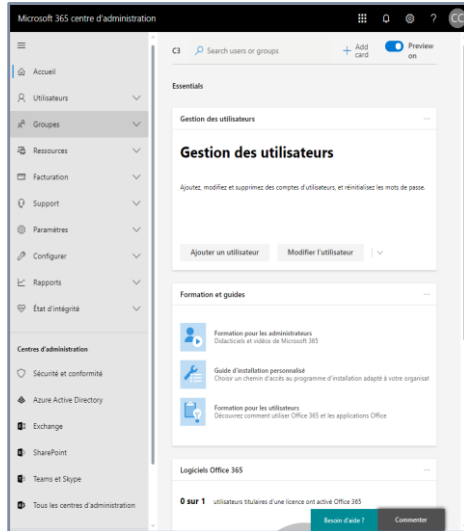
Microsoft 365 centre d'administration

?

CO

≡

Accueil

Utilisateurs

Groupes

Ressources

Facturation

Support

Paramètres

Configurer

Rapports

État d'intégrité

Centres d'administration

Sécurité et conformité

Azure Active Directory

Exchange

SharePoint

Teams et Skype

Tous les centres d'administration

C3

Search users or groups

Add card

Preview on

Essentials

Gestion des utilisateurs

Gestion des utilisateurs

Ajoutez, modifiez et supprimez des comptes d'utilisateurs, et réinitialisez les mots de passe.

Ajouter un utilisateur

Modifier l'utilisateur

Formation et guides

Formation pour les administrateurs
Didacticiels et vidéos de Microsoft 365

Guide d'installation personnalisé
Choisir un chemin d'accès au programme d'installation adapté à votre organisat

Formation pour les utilisateurs
Découvrez comment utiliser Office 365 et les applications Office

Logiciels Office 365

0 sur 1 utilisateurs titulaires d'une licence ont activé Office 365

Besoin d'aide ?

Commenter